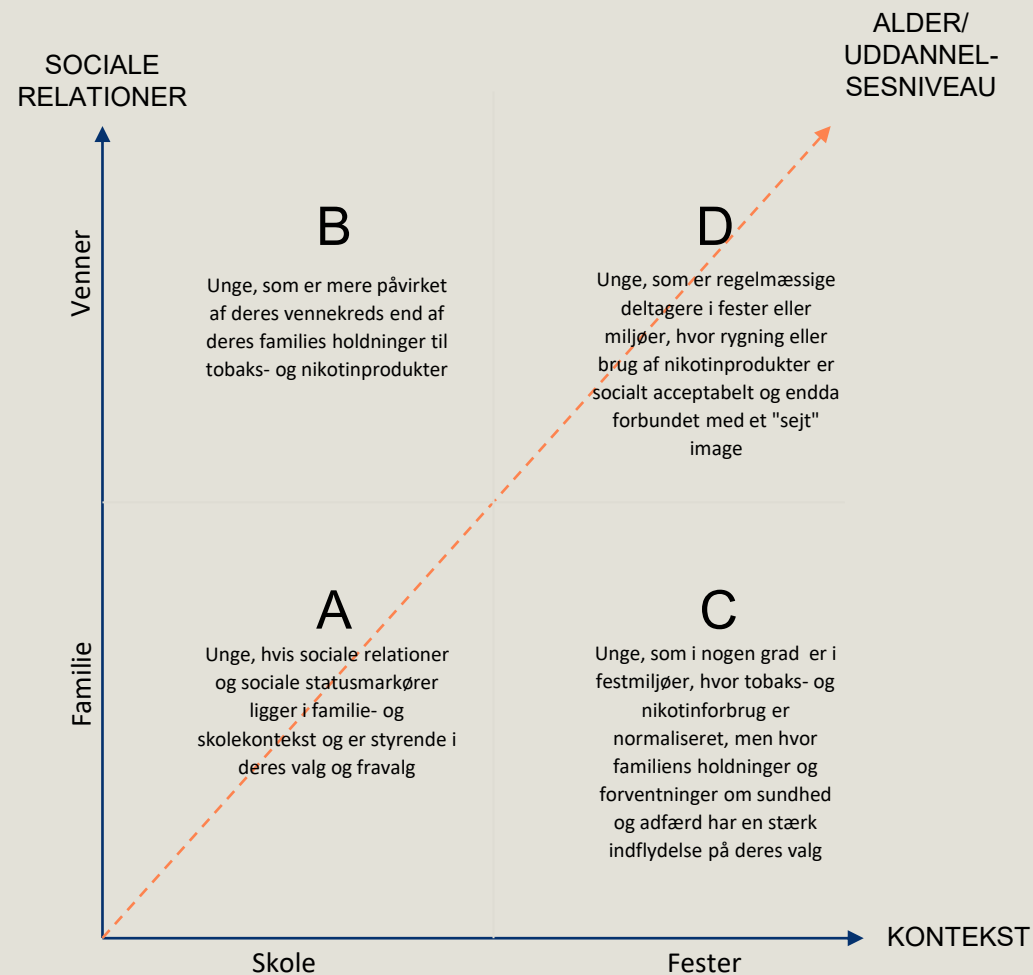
SOCIALE RELATIONER

ALDER/ UDDANNELSESNIVEAU

Venner

B

Unge, som er mere påvirket af deres vennekreds end af deres families holdninger til tobaks- og nikotinprodukter

D

Unge, som er regelmæssige deltagere i fester eller miljøer, hvor rygning eller brug af nikotinprodukter er socialt acceptabelt og endda forbundet med et "sejt" image

Familie

A

Unge, hvis sociale relationer og sociale statusmarkører ligger i familie- og skolekontekst og er styrende i deres valg og fravalg

C

Unge, som i nogen grad er i festmiljøer, hvor tobaks- og nikotinforbrug er normaliseret, men hvor familiens holdninger og forventninger om sundhed og adfærd har en stærk indflydelse på deres valg

KONTEKST

Skole

Fester